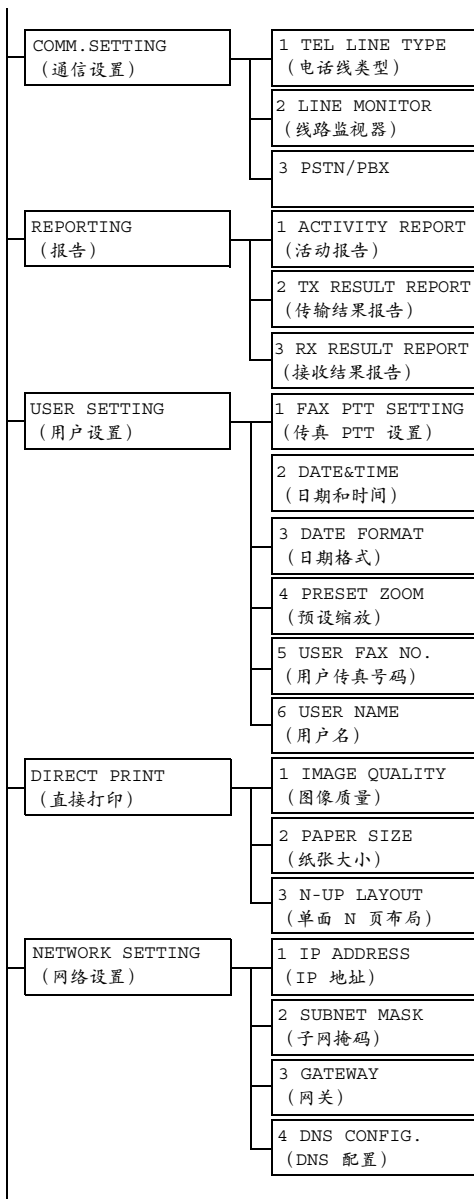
COMM.SETTING
(通信设置)

1 TEL LINE TYPE
(电话线类型)

2 LINE MONITOR
(线路监视器)

3 PSTN/PBX

REPORTING
(报告)

1 ACTIVITY REPORT
(活动报告)

2 TX RESULT REPORT
(传输结果报告)

3 RX RESULT REPORT
(接收结果报告)

USER SETTING
(用户设置)

1 FAX PTT SETTING
(传真 PTT 设置)

2 DATE&TIME
(日期和时间)

3 DATE FORMAT
(日期格式)

4 PRESET ZOOM
(预设缩放)

5 USER FAX NO.
(用户传真号码)

6 USER NAME
(用户名)

DIRECT PRINT
(直接打印)

1 IMAGE QUALITY
(图像质量)

2 PAPER SIZE
(纸张大小)

3 N-UP LAYOUT
(单面 N 页布局)

NETWORK SETTING
(网络设置)

1 IP ADDRESS
(IP 地址)

2 SUBNET MASK
(子网掩码)

3 GATEWAY
(网关)

4 DNS CONFIG.
(DNS 配置)